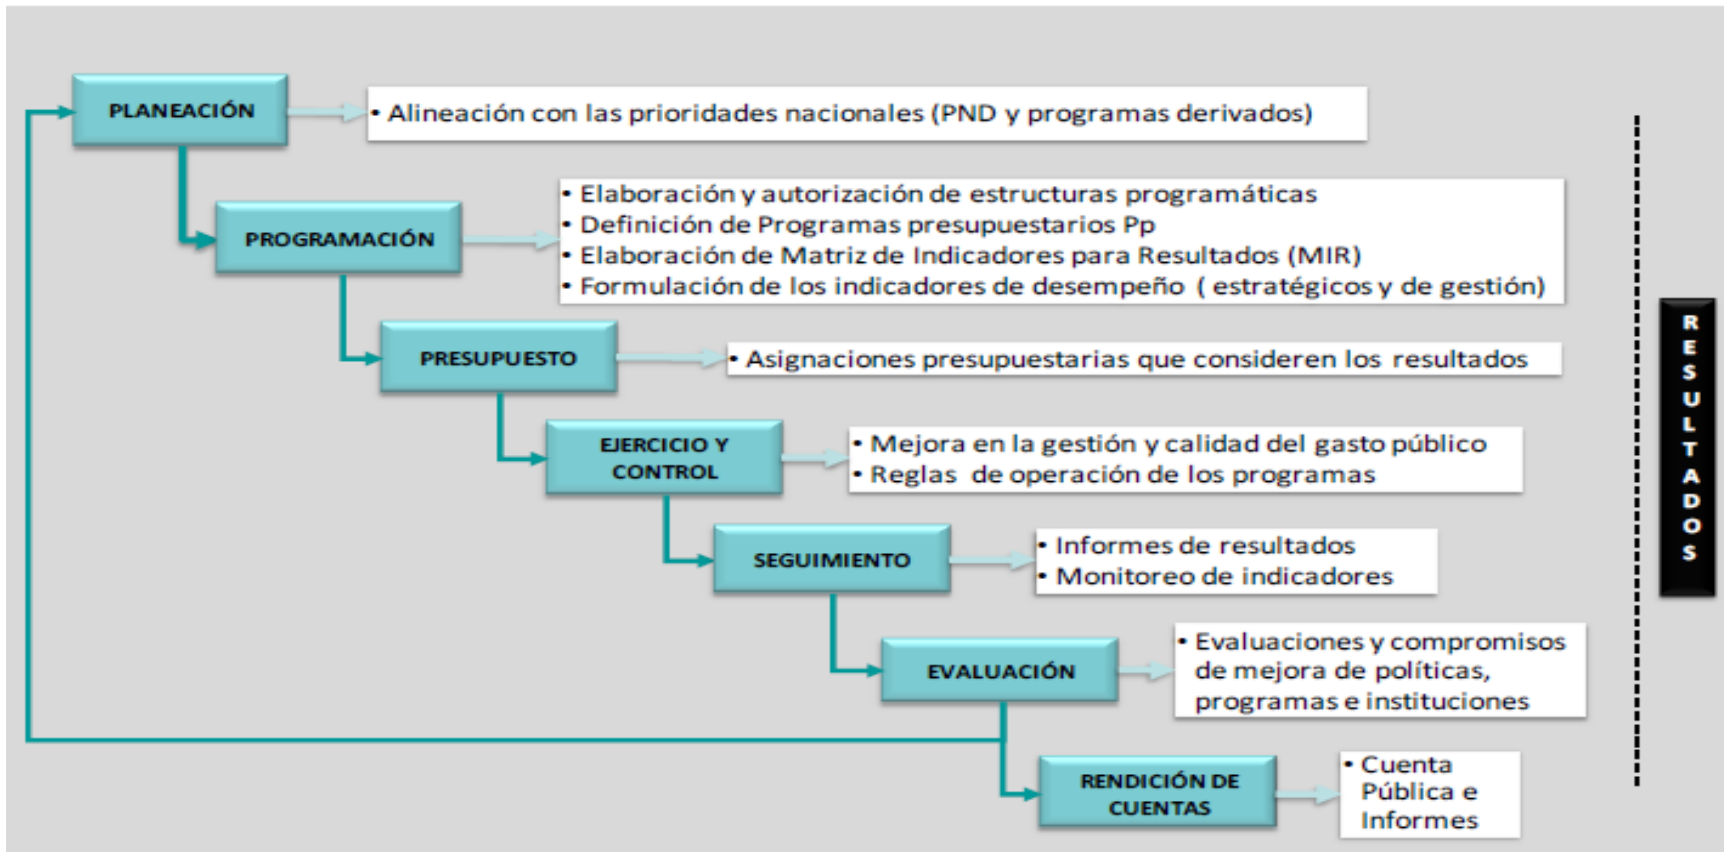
PLANEACIÓN

• Alineación con las prioridades nacionales (PND y programas derivados)

PROGRAMACIÓN

• Elaboración y autorización de estructuras programáticas
• Definición de Programas presupuestarios Pp
• Elaboración de Matriz de Indicadores para Resultados (MIR)
• Formulación de los indicadores de desempeño ( estratégicos y de gestión)

PRESUPUESTO

• Asignaciones presupuestarias que consideren los resultados

EJERCICIO Y CONTROL

• Mejora en la gestión y calidad del gasto público
• Reglas de operación de los programas

SEGUIMIENTO

• Informes de resultados
• Monitoreo de indicadores

EVALUACIÓN

• Evaluaciones y compromisos de mejora de políticas, programas e instituciones

RENDICIÓN DE CUENTAS

• Cuenta Pública e Informes

RESULTADOS